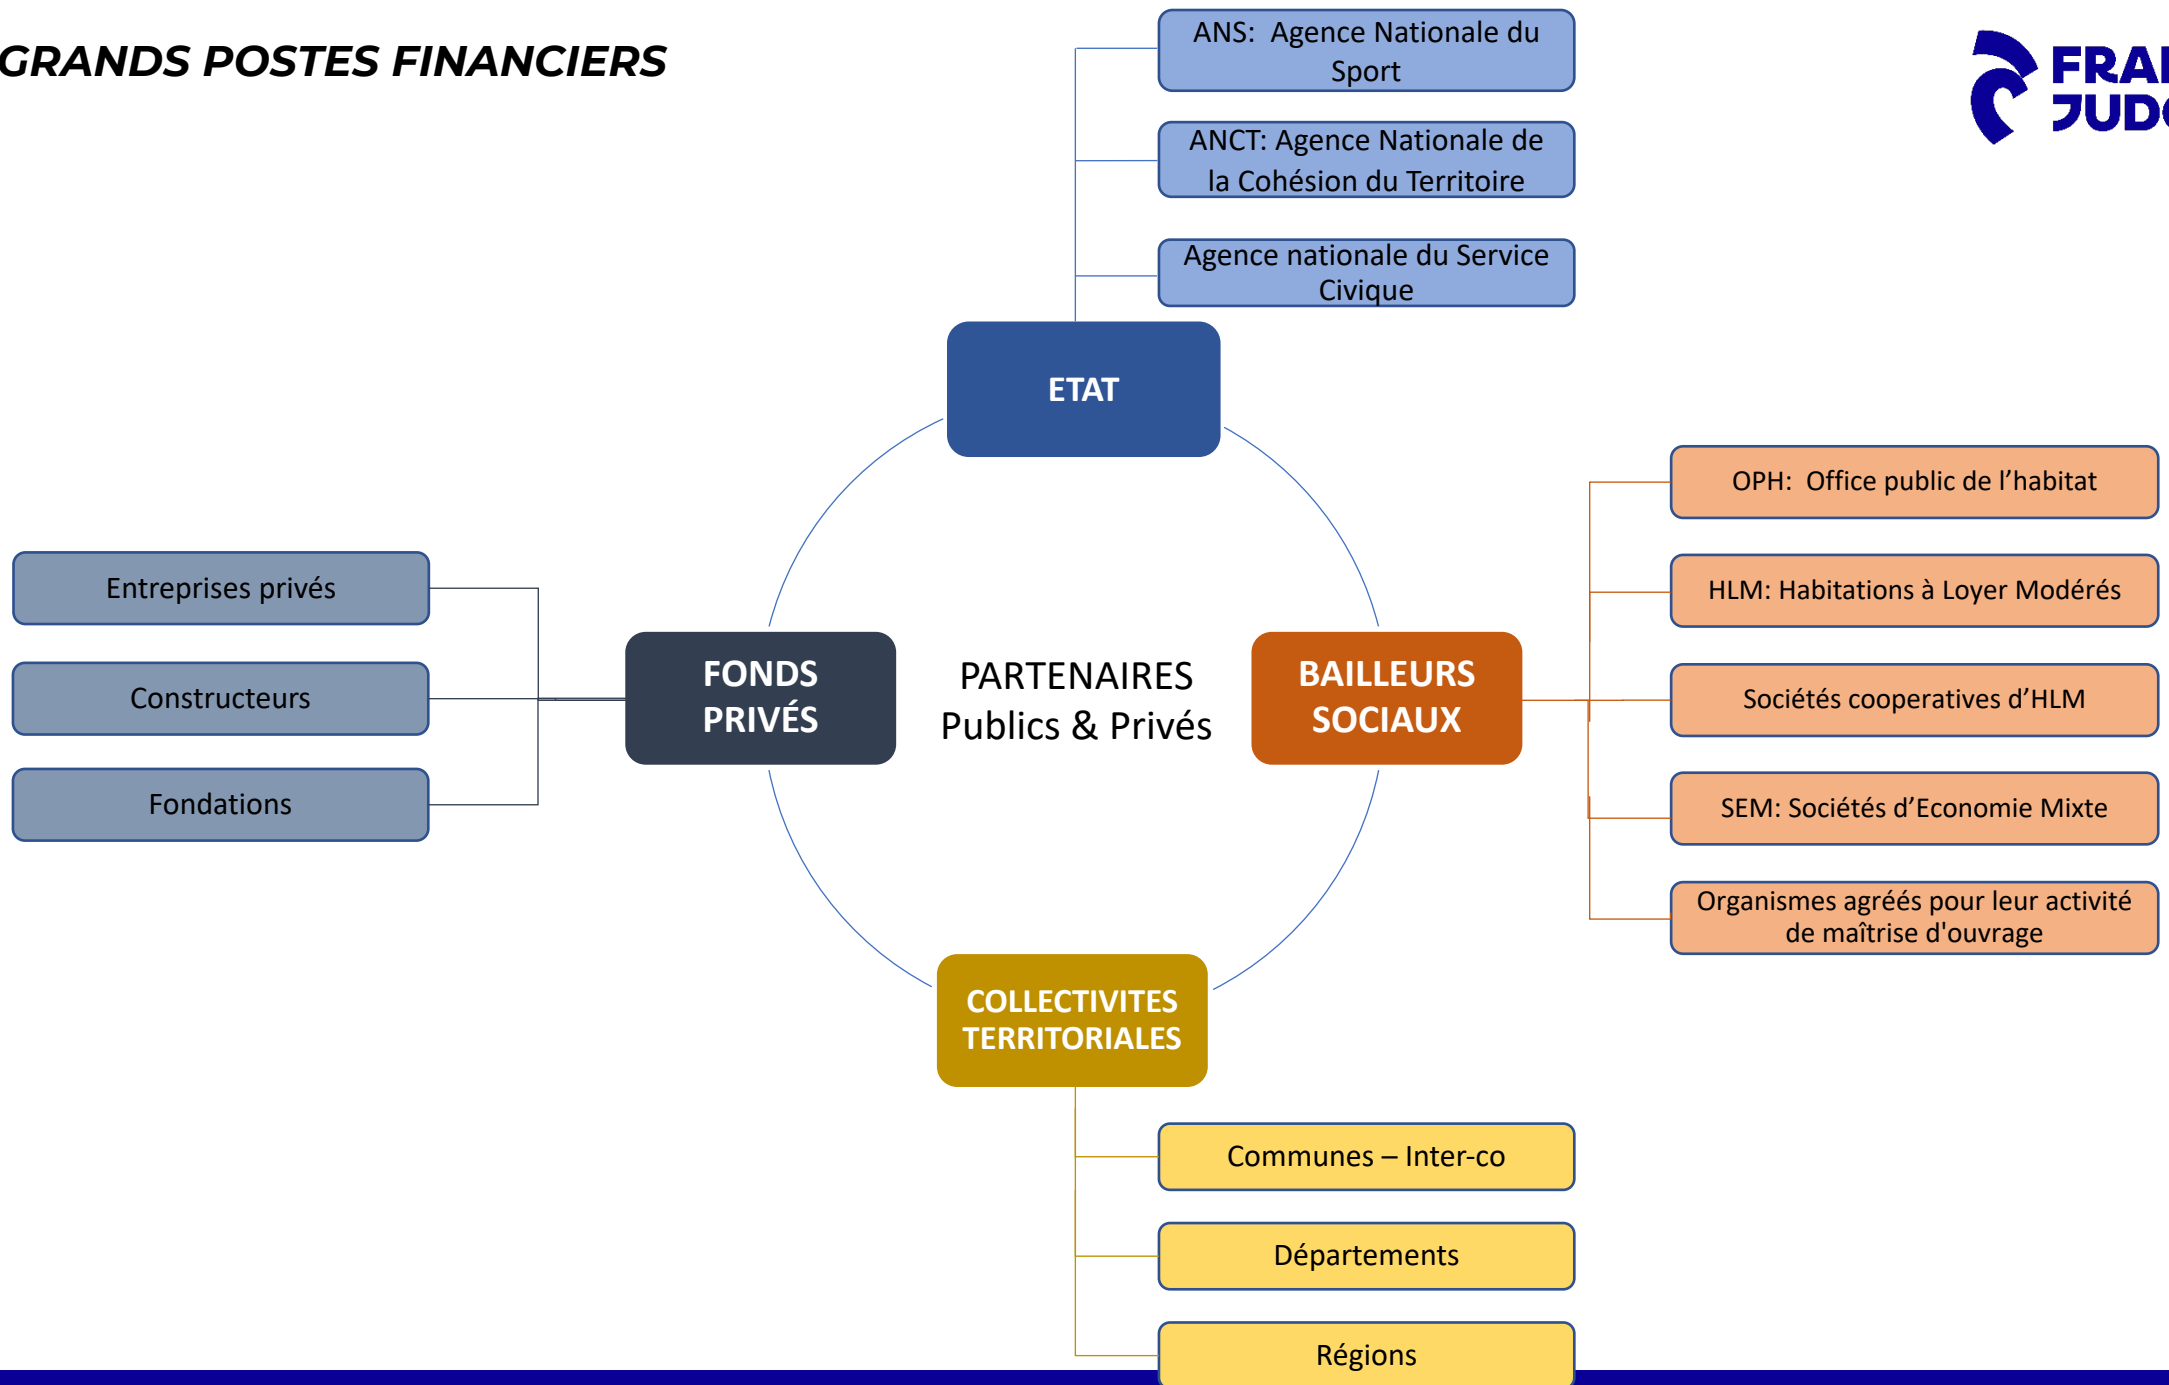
GRANDS POSTES FINANCIERS

FRA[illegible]
JUD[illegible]

ANS: Agence Nationale du Sport

ANCT: Agence Nationale de la Cohésion du Territoire

Agence nationale du Service Civique

ETAT

Entreprises privés

Constructeurs

Fondations

FONDS PRIVÉS

PARTENAIRES
Publics & Privés

BAILLEURS SOCIAUX

OPH: Office public de l'habitat

HLM: Habitations à Loyer Modérés

Sociétés cooperatives d'HLM

SEM: Sociétés d'Economie Mixte

Organismes agréés pour leur activité de maîtrise d'ouvrage

COLLECTIVITES TERRITORIALES

Communes – Inter-co

Départements

Régions